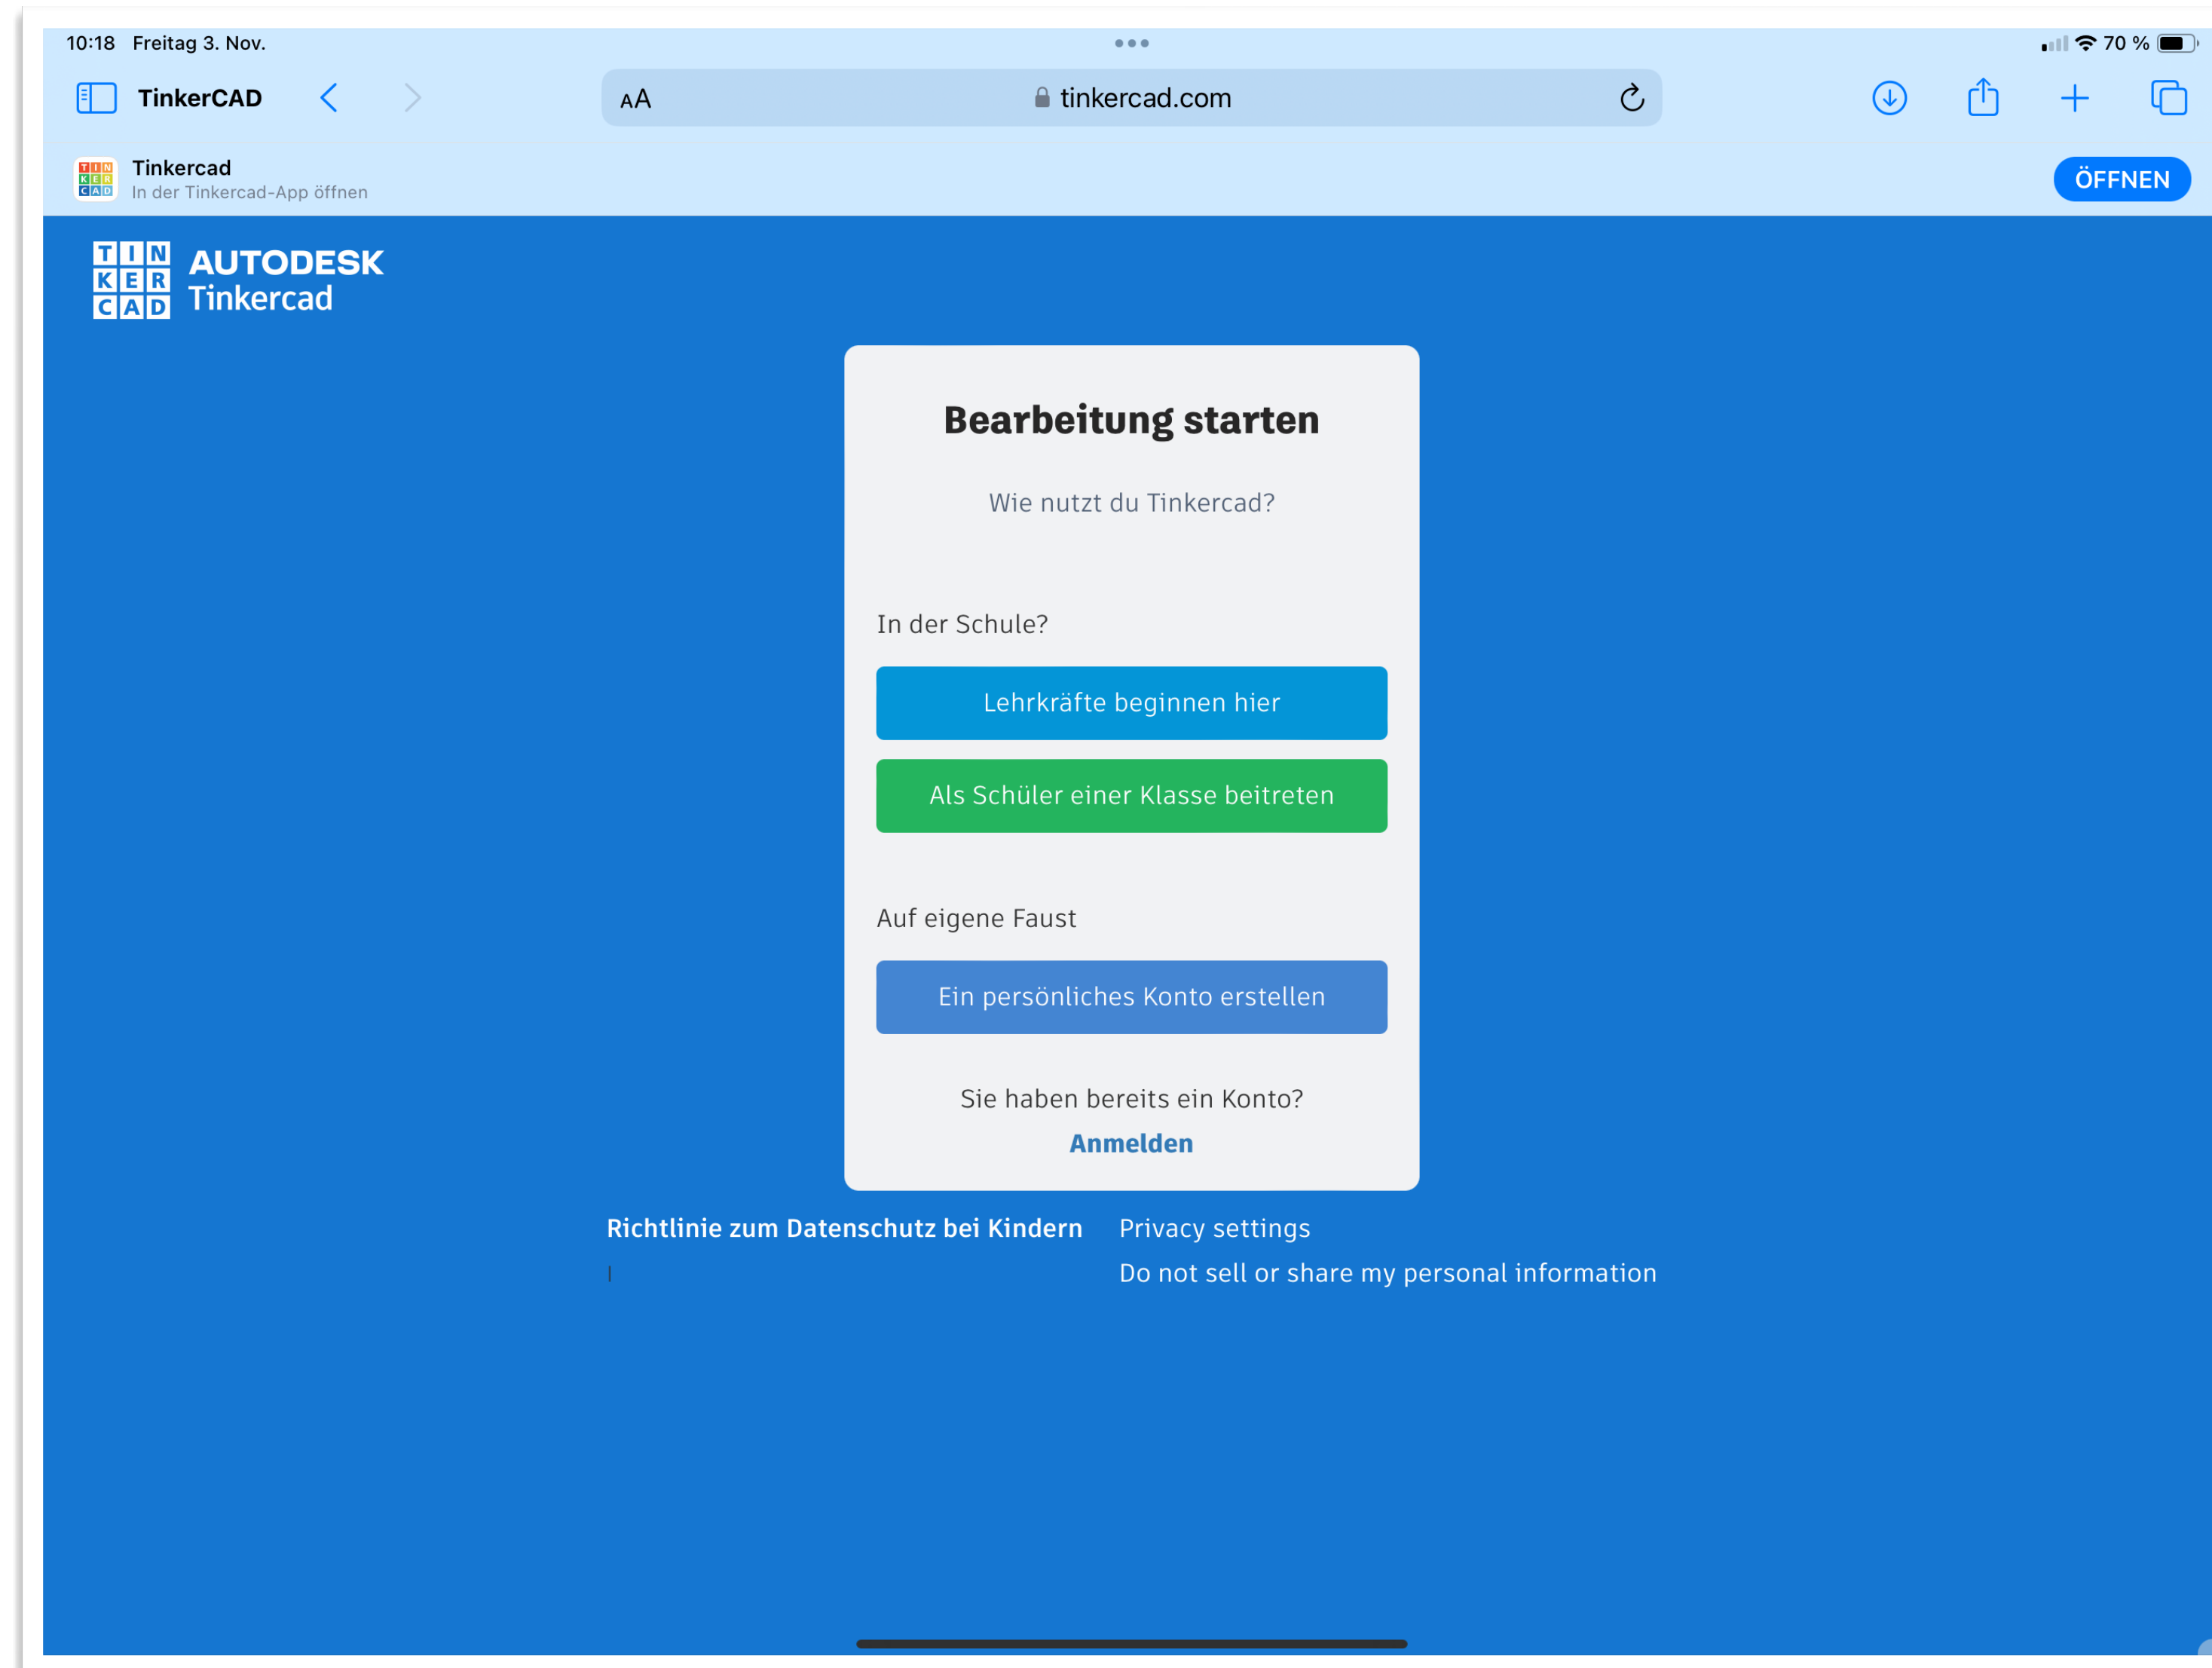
10:18 Freitag 3. Nov.

70 %

TinkerCAD

AA tinkercad.com

Tinkercad
In der Tinkercad-App öffnen

ÖFFNEN

TIN
KER
CAD

AUTODESK
Tinkercad

Bearbeitung starten

Wie nutzt du Tinkercad?

In der Schule?

Lehrkräfte beginnen hier

Als Schüler einer Klasse beitreten

Auf eigene Faust

Ein persönliches Konto erstellen

Sie haben bereits ein Konto?
Anmelden

Richtlinie zum Datenschutz bei Kindern
Privacy settings
Do not sell or share my personal information